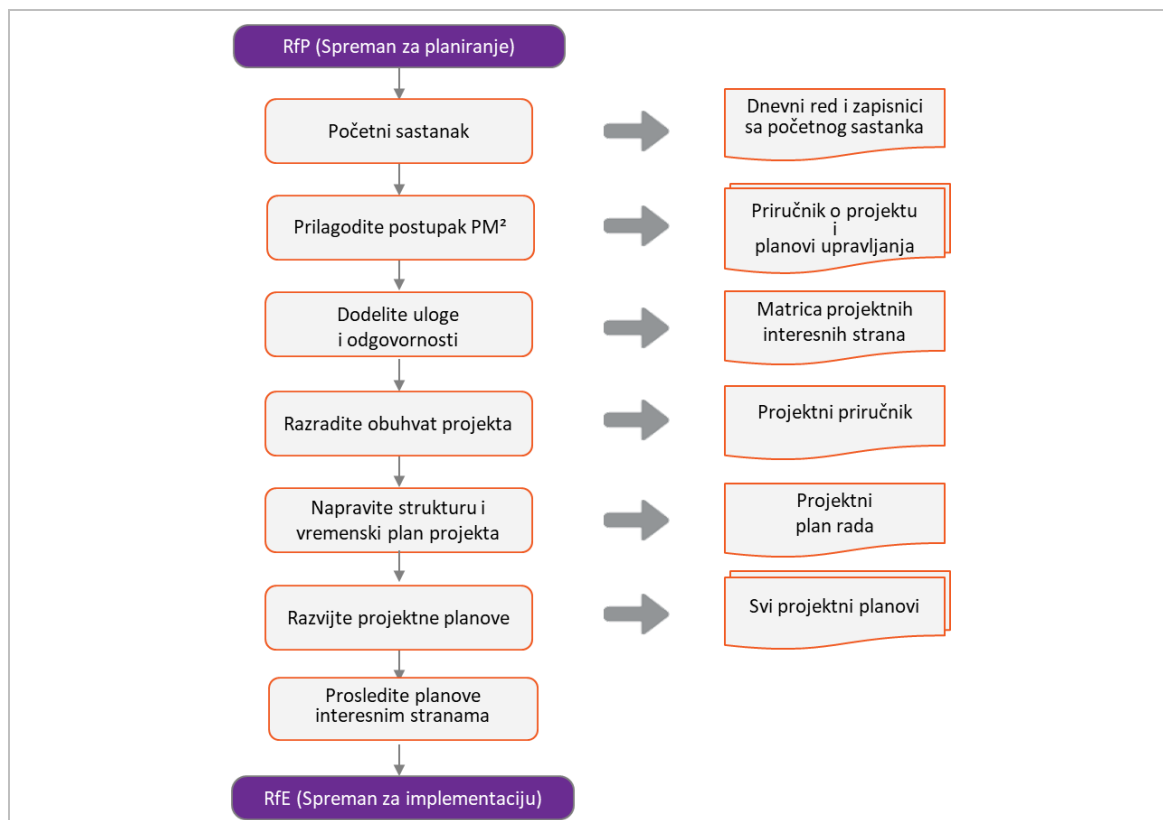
RfP (Spreman za planiranje)

Početni sastanak

Dnevni red i zapisnici sa početnog sastanka

Prilagodite postupak PM²

Priručnik o projektu i planovi upravljanja

Dodelite uloge i odgovornosti

Matrica projektnih interesnih strana

Razradite obuhvat projekta

Projektni priručnik

Napravite strukturu i vremenski plan projekta

Projektni plan rada

Razvijte projektne planove

Svi projektni planovi

Prosledite planove interesnim stranama

RfE (Spreman za implementaciju)